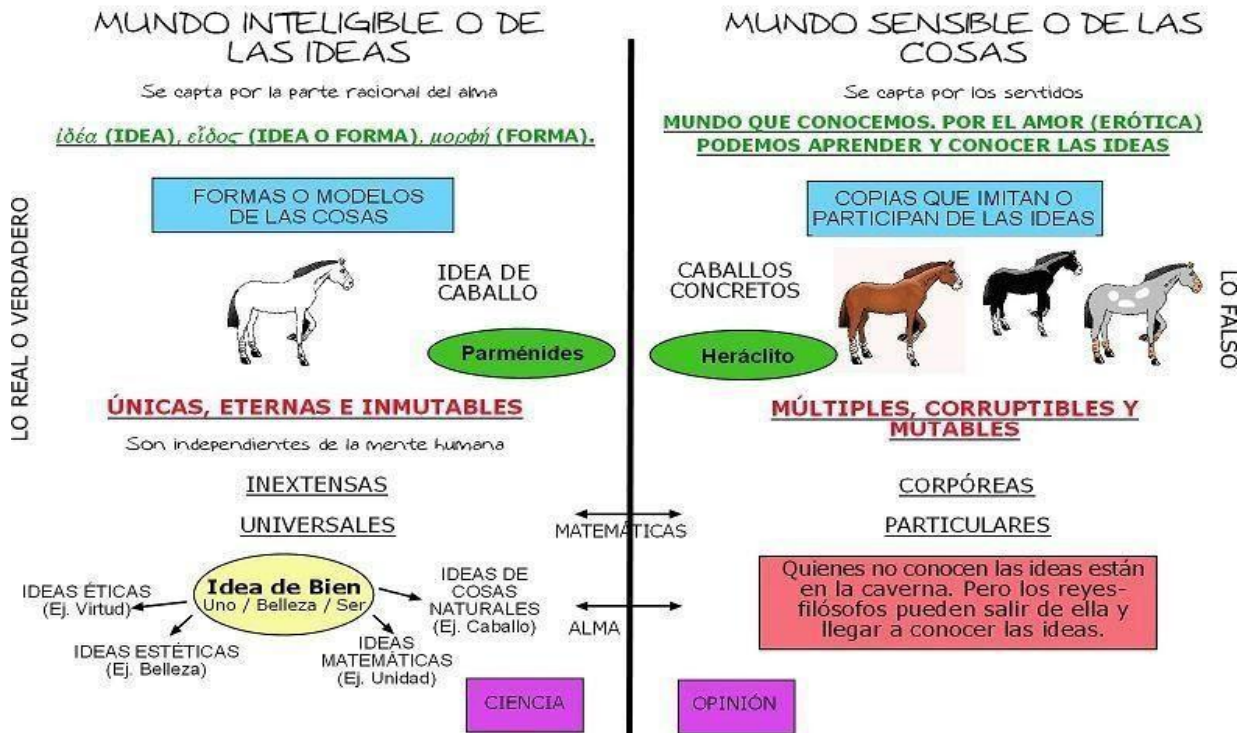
MUNDO INTELIGIBLE O DE LAS IDEAS

Se capta por la parte racional del alma

ἰδέα (IDEA), εἶδος (IDEA O FORMA), μορφή (FORMA).

FORMAS O MODELOS DE LAS COSAS

IDEA DE CABALLO

Parménides

ÚNICAS, ETERNAS E INMUTABLES

Son independientes de la mente humana

INEXTENSAS

UNIVERSALES

Idea de Bien
Uno / Belleza / Ser

IDEAS ÉTICAS
(Ej. Virtud)

IDEAS ESTÉTICAS
(Ej. Belleza)

IDEAS MATEMÁTICAS
(Ej. Unidad)

IDEAS DE COSAS NATURALES
(Ej. Caballo)

CIENCIA

LO REAL O VERDADERO

MATEMÁTICAS

ALMA

MUNDO SENSIBLE O DE LAS COSAS

Se capta por los sentidos

MUNDO QUE CONOCEMOS. POR EL AMOR (ERÓTICA) PODEMOS APRENDER Y CONOCER LAS IDEAS

COPIAS QUE IMITAN O PARTICIPAN DE LAS IDEAS

CABALLOS CONCRETOS

Heráclito

MÚLTIPLES, CORRUPTIBLES Y MUTABLES

CORPÓREAS

PARTICULARES

Quienes no conocen las ideas están en la caverna. Pero los reyes-filósofos pueden salir de ella y llegar a conocer las ideas.

OPINIÓN

LO FALSO